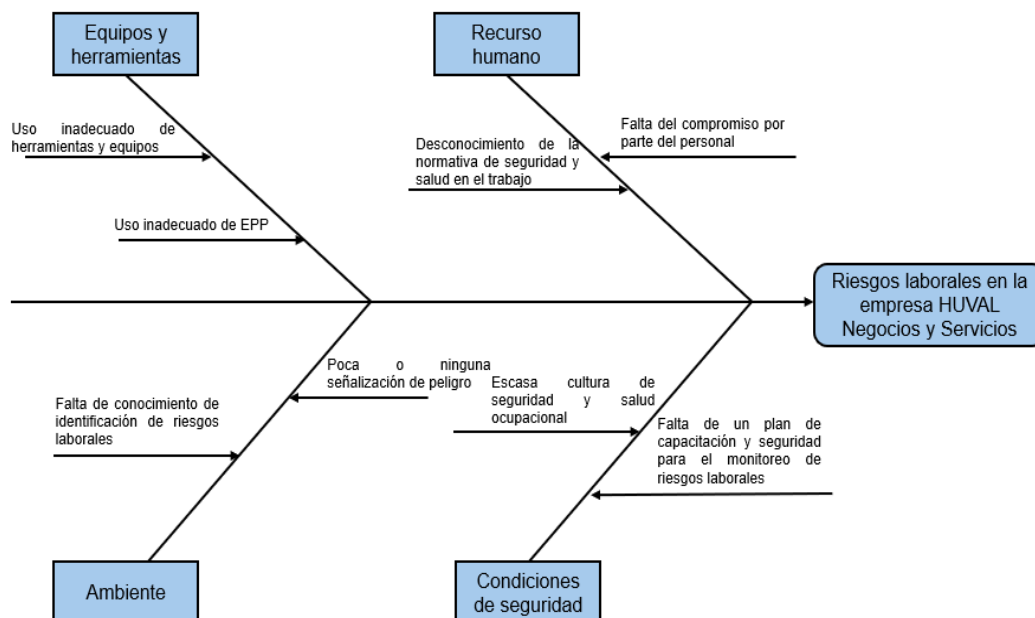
Equipos y herramientas

Recurso humano

Uso inadecuado de herramientas y equipos

Desconocimiento de la normativa de seguridad y salud en el trabajo

Falta del compromiso por parte del personal

Uso inadecuado de EPP

Riesgos laborales en la empresa HUVAL Negocios y Servicios

Poca o ninguna señalización de peligro

Falta de conocimiento de identificación de riesgos laborales

Escasa cultura de seguridad y salud ocupacional

Falta de un plan de capacitación y seguridad para el monitoreo de riesgos laborales

Ambiente

Condiciones de seguridad